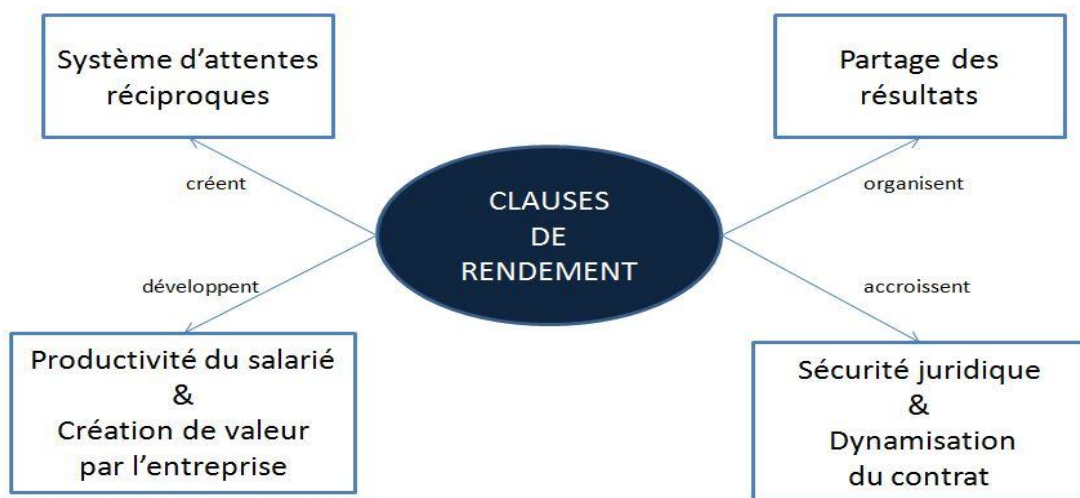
Système d'attentes réciproques

Partage des résultats

créent

organisent

CLAUSES DE RENDEMENT

développent

accroissent

Productivité du salarié & Création de valeur par l'entreprise

Sécurité juridique & Dynamisation du contrat